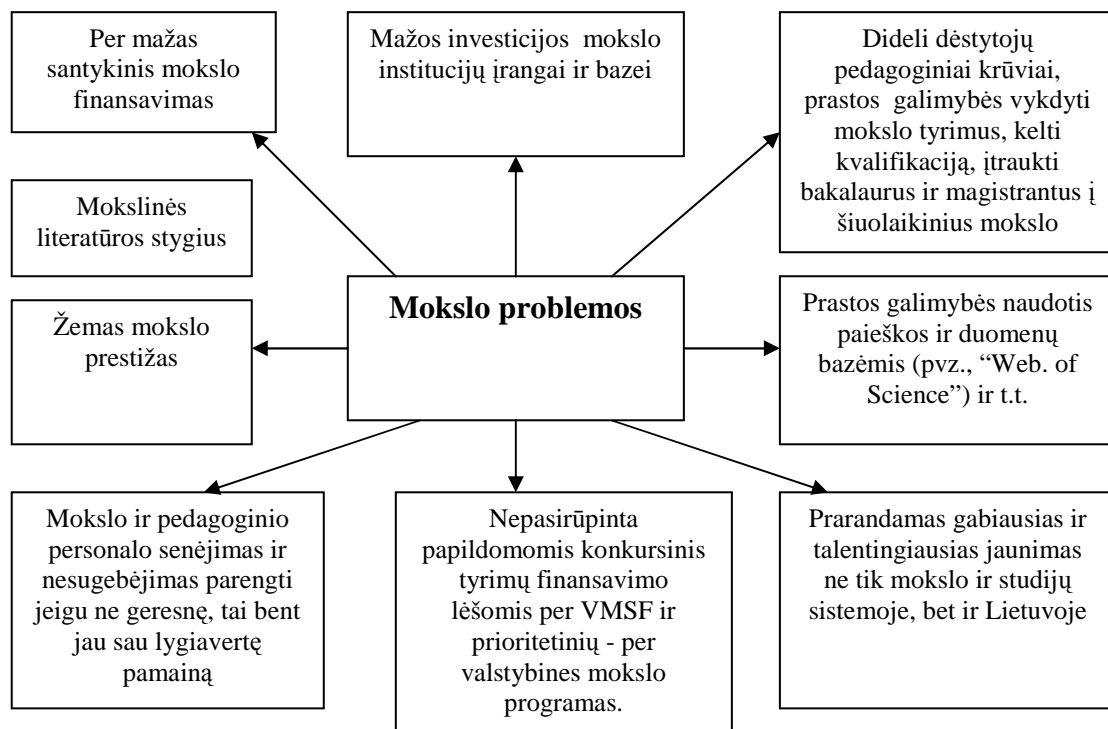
Per mažas santykinis mokslo finansavimas

Mažos investicijos mokslo institucijų įrangai ir bazei

Dideli dėstytojų pedagoginiai krūviai, prastos galimybės vykdyti mokslo tyrimus, kelti kvalifikaciją, įtraukti bakalaurus ir magistrantus į šiuolaikinius mokslo

Mokslinės literatūros stygius

Mokslo problemos

Žemas mokslo prestižas

Prastos galimybės naudotis paieškos ir duomenų bazėmis (pvz., "Web. of Science") ir t.t.

Mokslo ir pedagoginio personalo senėjimas ir nesugebėjimas parengti jeigu ne geresnę, tai bent jau sau lygiavertę pamainą

Nepasirūpinta papildomomis konkursinis tyrimų finansavimo lėšomis per VMSF ir prioritetinių - per valstybines mokslo programas.

Prarandamas gabiausias ir talentingiausias jaunimas ne tik mokslo ir studijų sistemoje, bet ir Lietuvoje